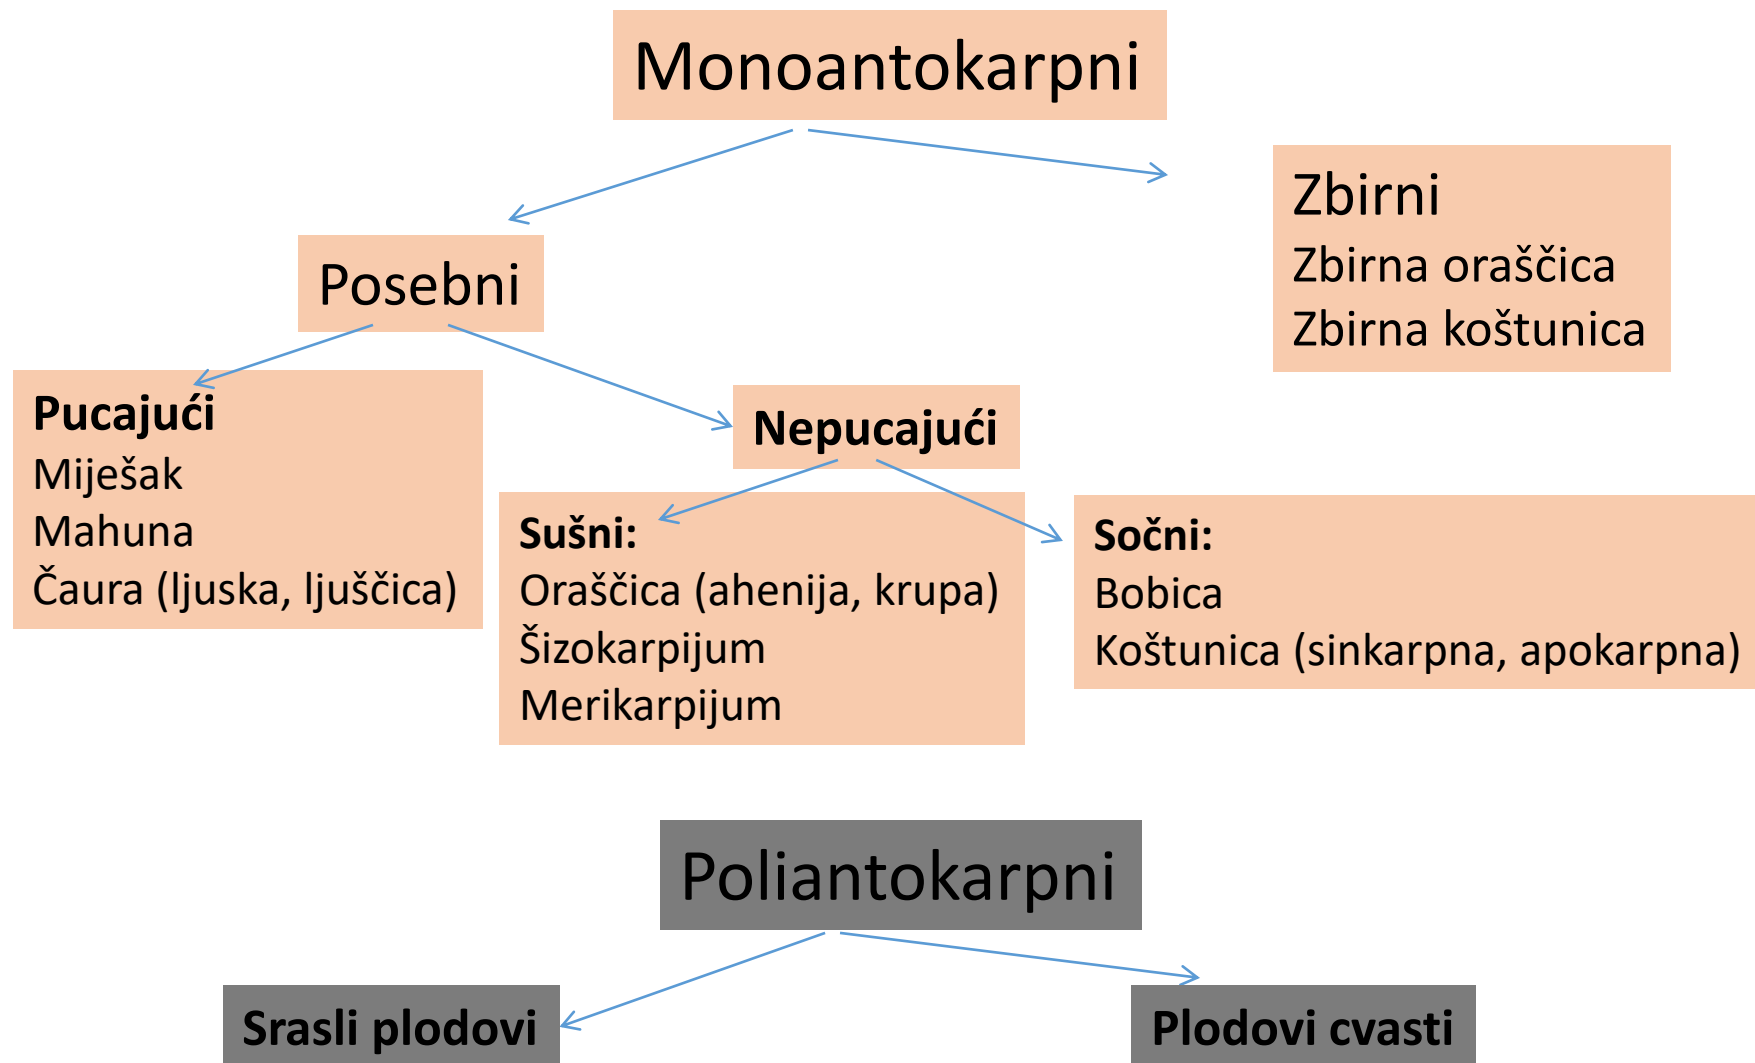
Monoantokarpni

Posebni

Zbirni
Zbirna oraščica
Zbirna koštunica

Pucajući
Miješak
Mahuna
Čaura (ljuska, ljuščica)

Nepucajući

Sušni:
Oraščica (ahenija, krupa)
Šizokarpijum
Merikarpijum

Sočni:
Bobica
Koštunica (sinkarpna, apokarpna)

Poliantokarpni

Srasli plodovi

Plodovi cvasti